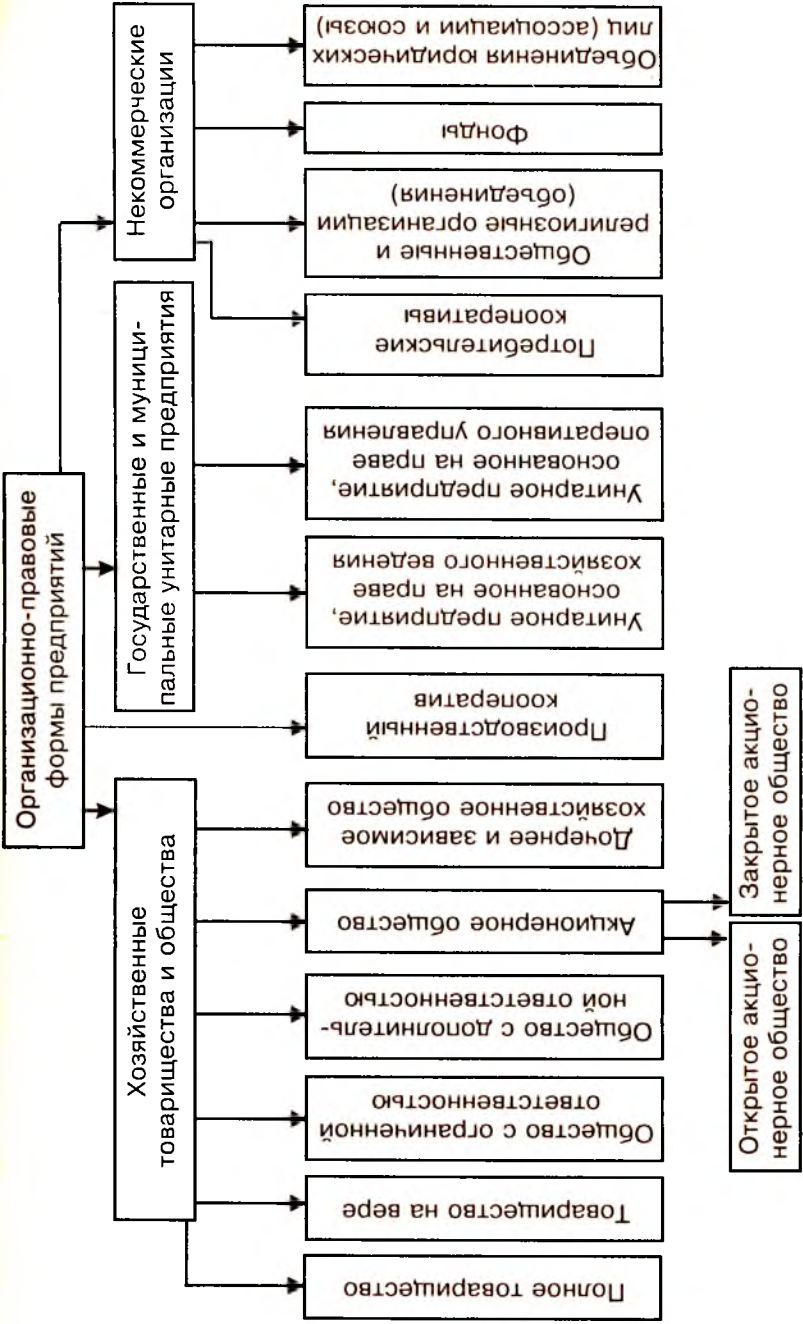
Организационно-правовые формы предприятий

Некоммерческие организации

Объединения юридических лиц (ассоциации и союзы)

Фонды

Общественные и религиозные организации (объединения)

Потребительские кооперативы

Государственные и муниципальные унитарные предприятия

Унитарное предприятие, основанное на праве оперативного управления

Унитарное предприятие, основанное на праве хозяйственного ведения

Производственный кооператив

Хозяйственные товарищества и общества

Дочернее и зависимое хозяйственное общество

Акционерное общество

Закрытое акционерное общество

Открытое акционерное общество

Общество с дополнительной ответственностью

Общество с ограниченной ответственностью

Товарищество на вере

Полное товарищество